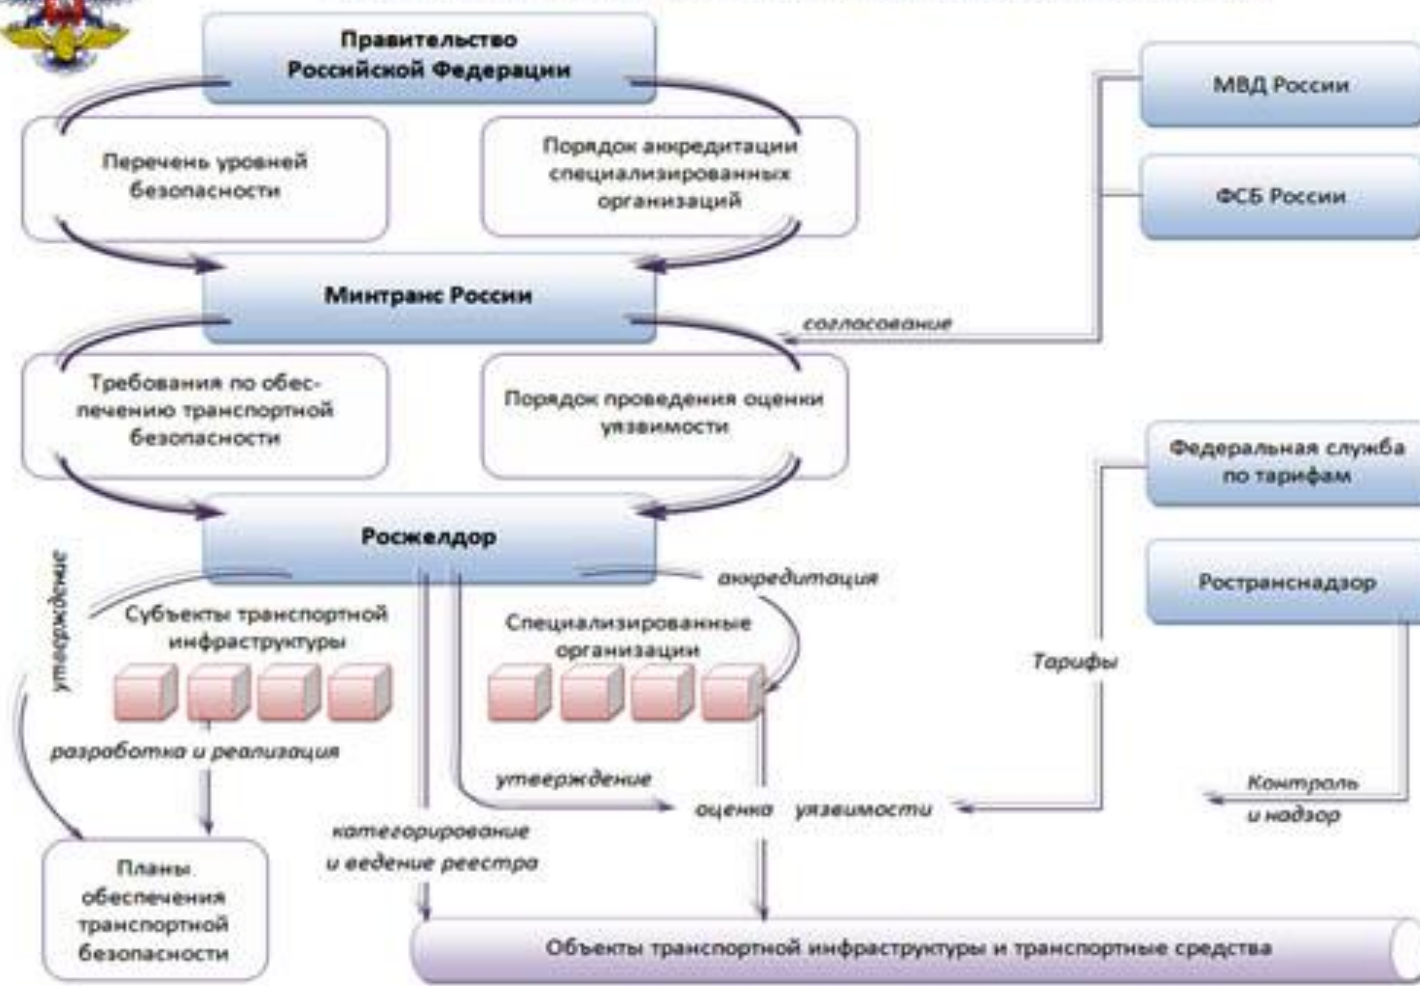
Правительство Российской Федерации

Перечень уровней безопасности

Порядок аккредитации специализированных организаций

МВД России

ФСБ России

Минтранс России

согласование

Требования по обеспечению транспортной безопасности

Порядок проведения оценки уязвимости

Федеральная служба по тарифам

Росжелдор

аккредитация

Ространснадзор

утверждение

Субъекты транспортной инфраструктуры

Специализированные организации

Тарифы

разработка и реализация

утверждение

оценка уязвимости

Контроль и надзор

категорирование и ведение реестра

Планы обеспечения транспортной безопасности

Объекты транспортной инфраструктуры и транспортные средства